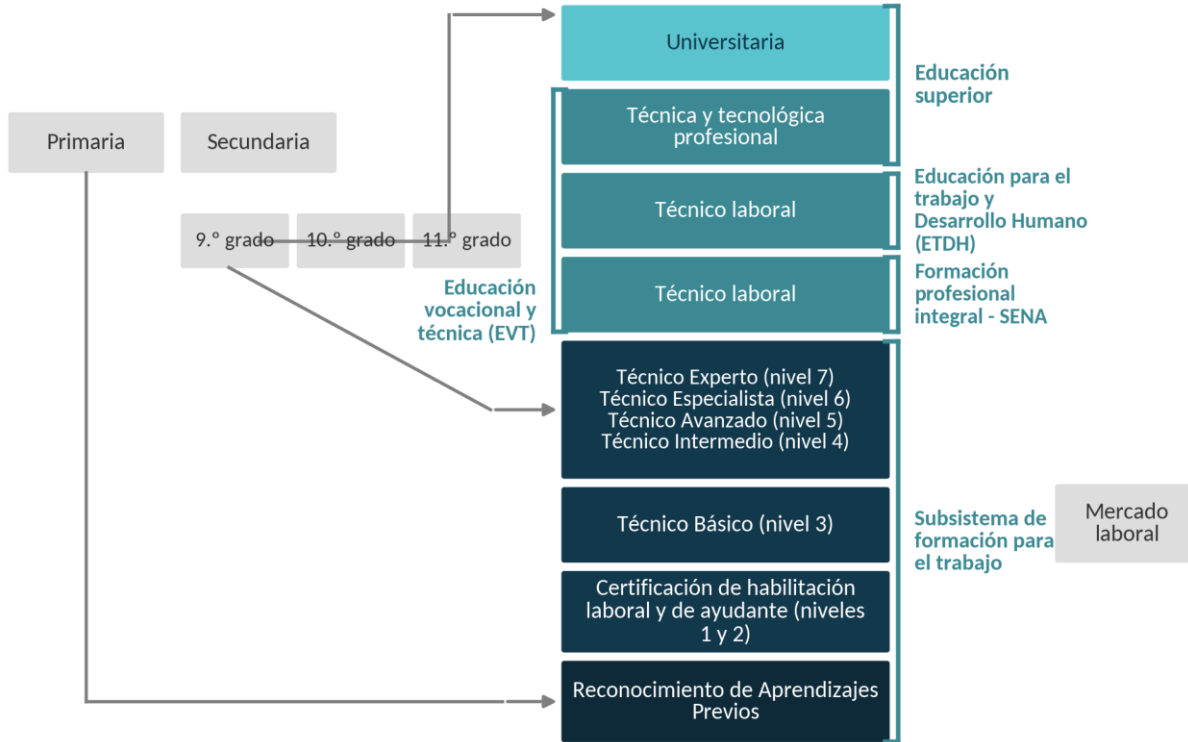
Primaria

Secundaria

9.° grado

10.° grado

11.° grado

Educación vocacional y técnica (EVT)

Universitaria

Técnica y tecnológica profesional

Técnico laboral

Técnico laboral

Técnico Experto (nivel 7)
Técnico Especialista (nivel 6)
Técnico Avanzado (nivel 5)
Técnico Intermedio (nivel 4)

Técnico Básico (nivel 3)

Certificación de habilitación laboral y de ayudante (niveles 1 y 2)

Reconocimiento de Aprendizajes Previos

Educación superior

Educación para el trabajo y Desarrollo Humano (ETDH)

Formación profesional integral - SENA

Subsistema de formación para el trabajo

Mercado laboral